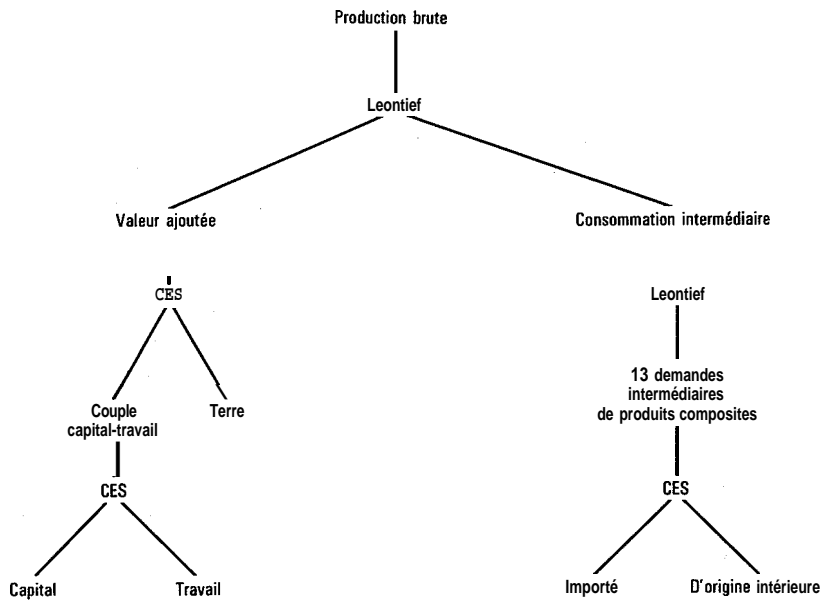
Production brute

Leontief

Valeur ajoutée

Consommation intermédiaire

CES

Couple capital-travail

Terre

CES

Capital

Travail

Leontief

13 demandes intermédiaires de produits composites

CES

Importé

D'origine intérieure